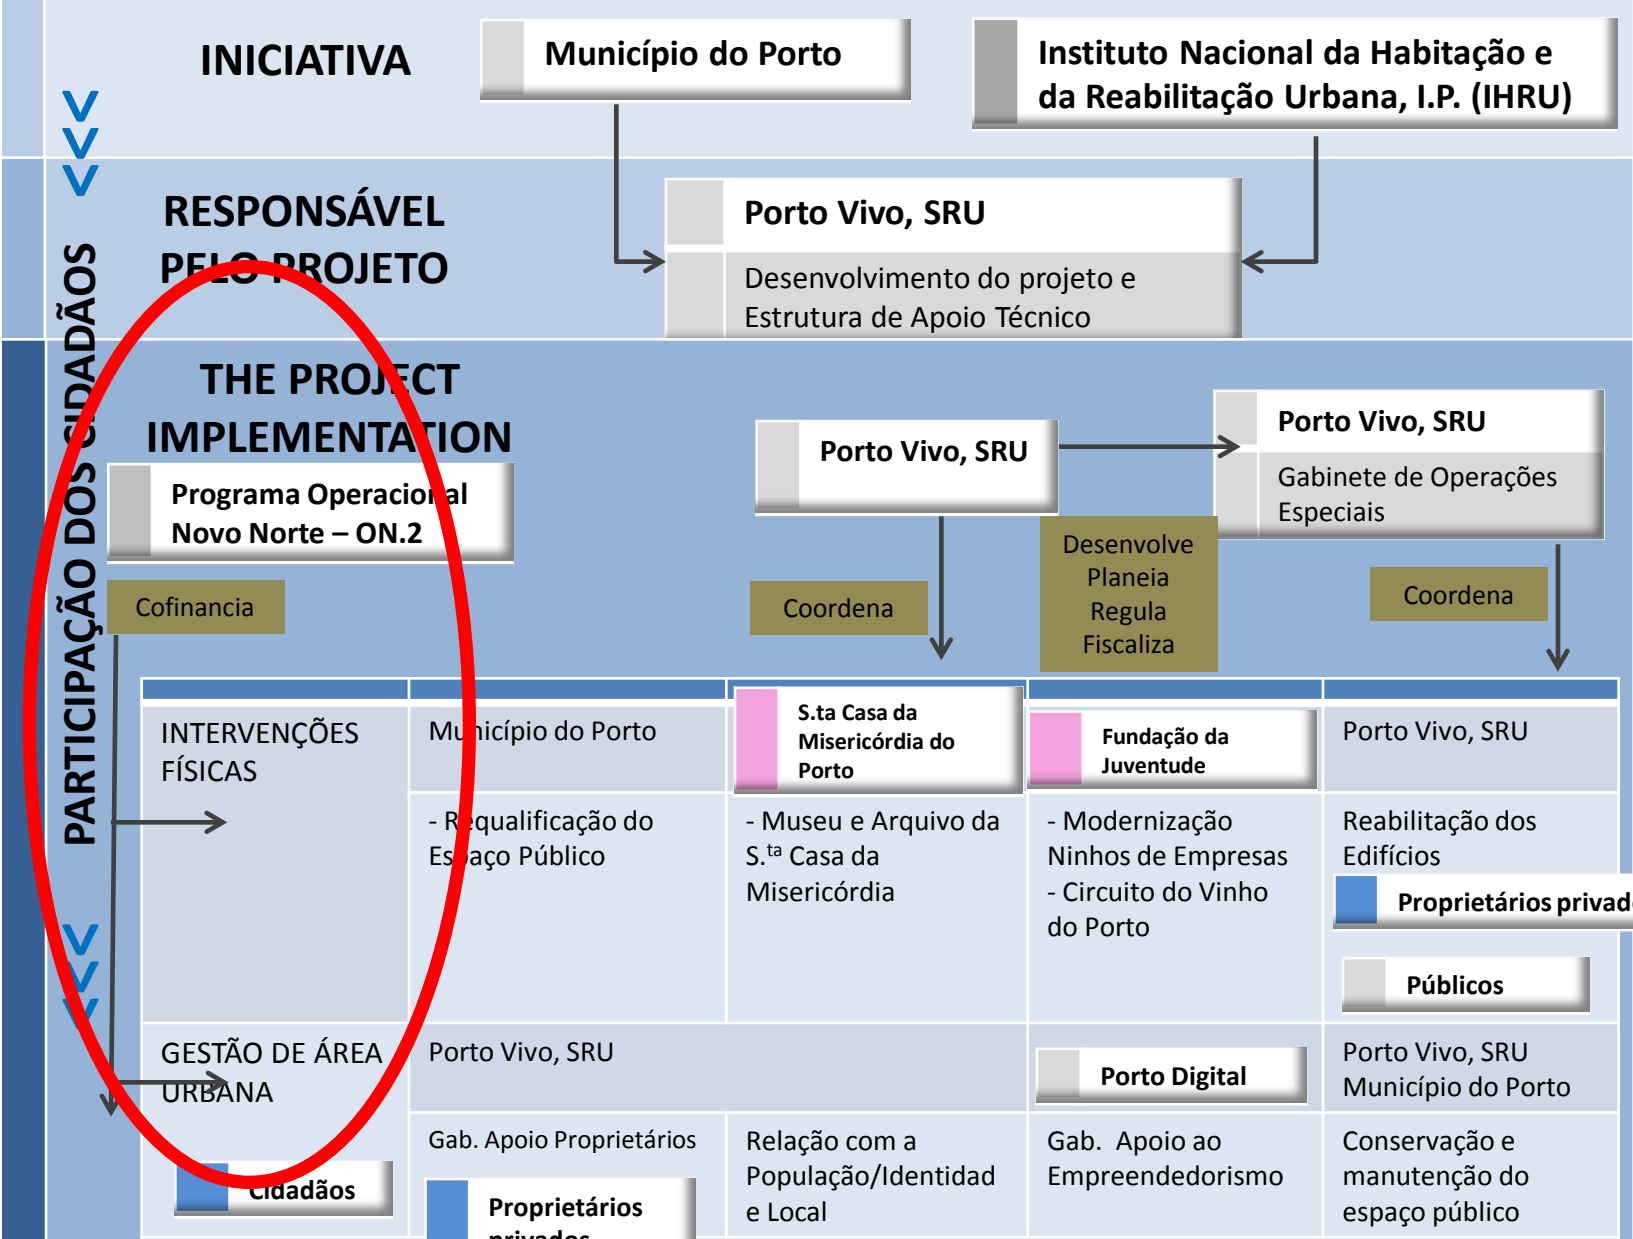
INICIATIVA

Município do Porto

Instituto Nacional da Habitação e da Reabilitação Urbana, I.P. (IHRU)

RESPONSÁVEL PELO PROJETO

Porto Vivo, SRU

Desenvolvimento do projeto e Estrutura de Apoio Técnico

THE PROJECT IMPLEMENTATION

Programa Operacional Novo Norte – ON.2

Porto Vivo, SRU

Porto Vivo, SRU

Gabinete de Operações Especiais

Cofinancia

Coordena

Desenvolve Planeia Regula Fiscaliza

Coordena

PARTICIPAÇÃO DOS CIDADÃOS

INTERVENÇÕES FÍSICAS

Município do Porto

S.ta Casa da Misericórdia do Porto

Fundação da Juventude

Porto Vivo, SRU

- Requalificação do Espaço Público

- Museu e Arquivo da S.$^{ta}$ Casa da Misericórdia

- Modernização Ninhos de Empresas
- Circuito do Vinho do Porto

Reabilitação dos Edifícios

Proprietários privad

Públicos

GESTÃO DE ÁREA URBANA

Porto Vivo, SRU

Porto Digital

Porto Vivo, SRU
Município do Porto

Gab. Apoio Proprietários

Relação com a População/Identidad e Local

Gab. Apoio ao Empreendedorismo

Conservação e manutenção do espaço público

Cidadãos

Proprietários privados